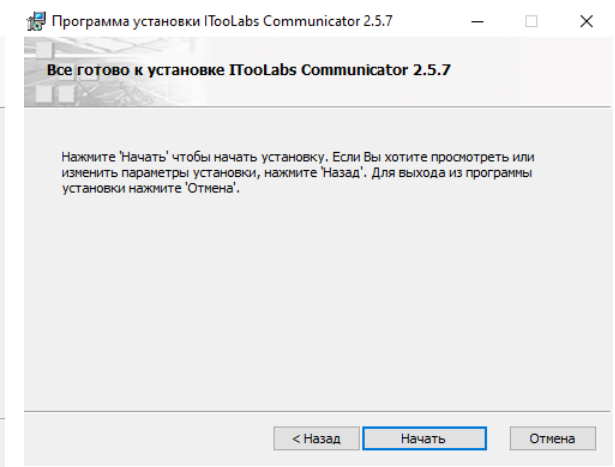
Программа установки ITooLabs Communicator 2.5.7

Все готово к установке ITooLabs Communicator 2.5.7

Нажмите 'Начать' чтобы начать установку. Если Вы хотите просмотреть или изменить параметры установки, нажмите 'Назад'. Для выхода из программы установки нажмите 'Отмена'.

< Назад
Начать
Отмена